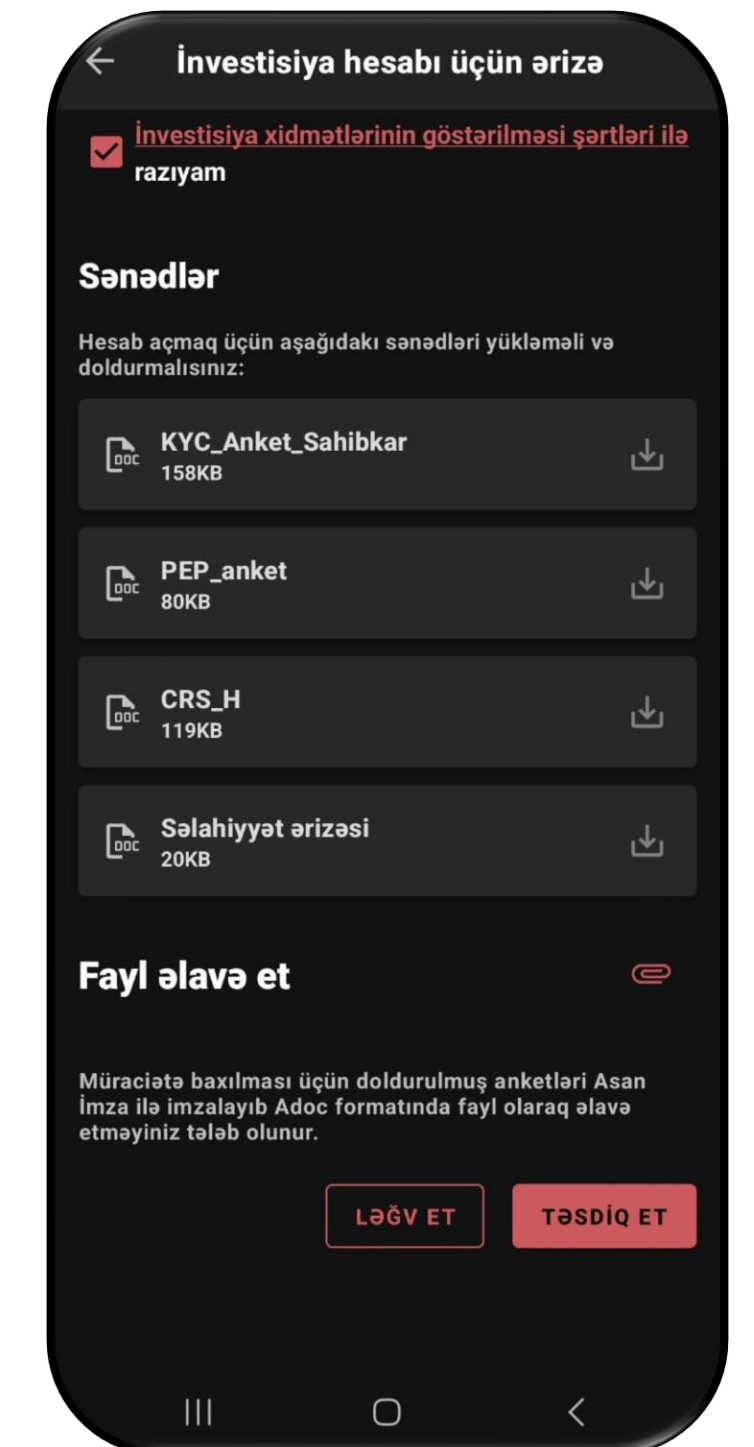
İnvestisiya hesabı üçün ərizə

İnvestisiya xidmətlərinin göstərilməsi şərtləri ilə razıyam

Sənədlər

Hesab açmaq üçün aşağıdakı sənədləri yükləməli və doldurmalısınız:

DOC KYC_Anket_Sahibkar
158KB

DOC PEP_anket
80KB

DOC CRS_H
119KB

DOC Səlahiyyət ərizəsi
20KB

Fayl əlavə et

Müraciətə baxılması üçün doldurulmuş anketləri Asan İmza ilə imzalayıb Adoc formatında fayl olaraq əlavə etməyiniz tələb olunur.

LƏĞV ET

TƏSDİQ ET